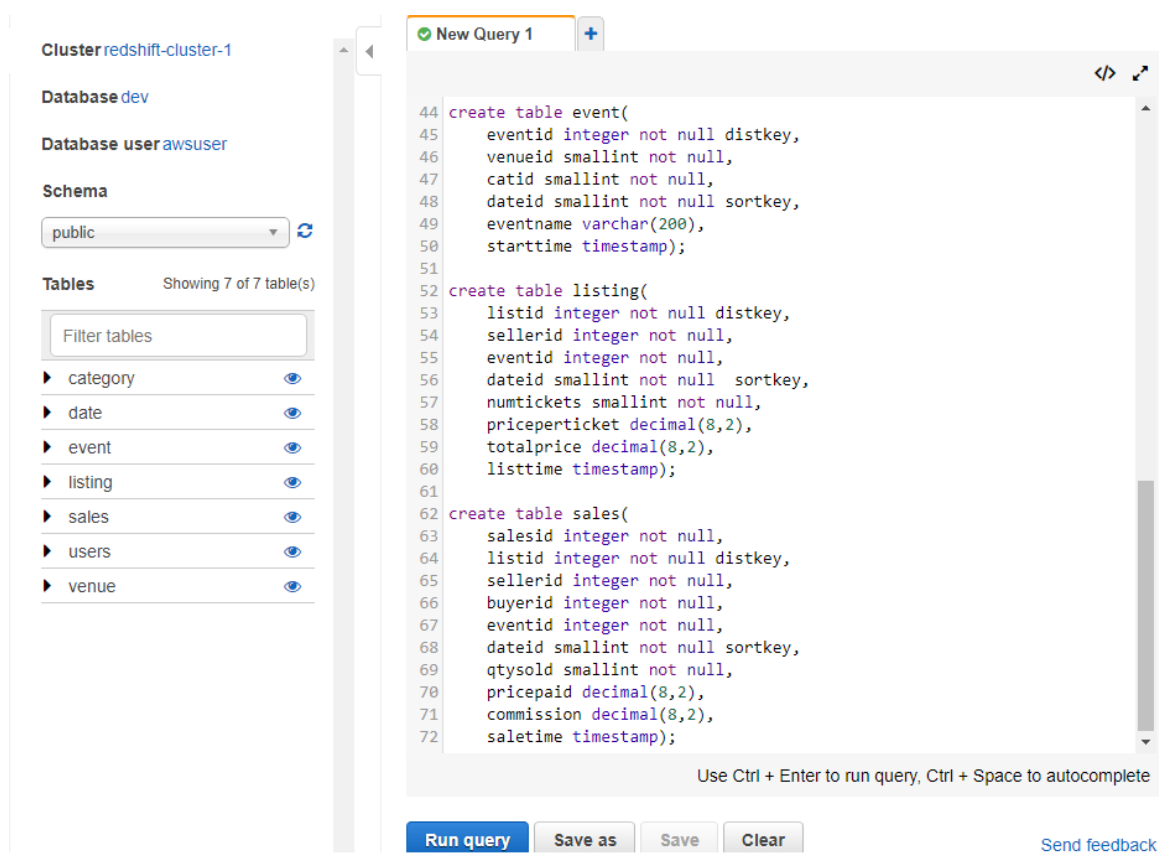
Cluster redshift-cluster-1

Database dev

Database user awsuser

Schema

public

Tables Showing 7 of 7 table(s)

Filter tables

category
date
event
listing
sales
users
venue

New Query 1

44 create table event(
45 eventid integer not null distkey,
46 venueid smallint not null,
47 catid smallint not null,
48 dateid smallint not null sortkey,
49 eventname varchar(200),
50 starttime timestamp);
51
52 create table listing(
53 listid integer not null distkey,
54 sellerid integer not null,
55 eventid integer not null,
56 dateid smallint not null sortkey,
57 numtickets smallint not null,
58 priceperticket decimal(8,2),
59 totalprice decimal(8,2),
60 listtime timestamp);
61
62 create table sales(
63 salesid integer not null,
64 listid integer not null distkey,
65 sellerid integer not null,
66 buyerid integer not null,
67 eventid integer not null,
68 dateid smallint not null sortkey,
69 qtysold smallint not null,
70 pricepaid decimal(8,2),
71 commission decimal(8,2),
72 saletime timestamp);

Use Ctrl + Enter to run query, Ctrl + Space to autocomplete

Run query Save as Save Clear

Send feedback